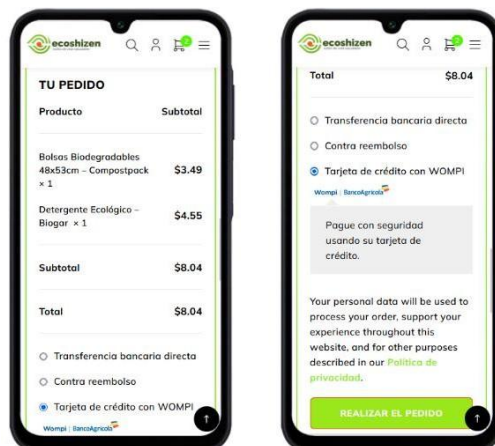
ecoshizen

0

TU PEDIDO

| Producto | Subtotal |
|---|---|
| Bolsas Biodegradables 48x53cm – Compostpack × 1 | $3.49 |
| Detergente Ecológico – Biogar × 1 | $4.55 |
| Subtotal | $8.04 |
| Total | $8.04 |

Transferencia bancaria directa

Contra reembolso

Tarjeta de crédito con WOMPI

Wompi | BancoAgrícola

ecoshizen

0

Total $8.04

Transferencia bancaria directa

Contra reembolso

Tarjeta de crédito con WOMPI

Wompi | BancoAgrícola

Pague con seguridad usando su tarjeta de crédito.

Your personal data will be used to process your order, support your experience throughout this website, and for other purposes described in our Política de privacidad.

REALIZAR EL PEDIDO